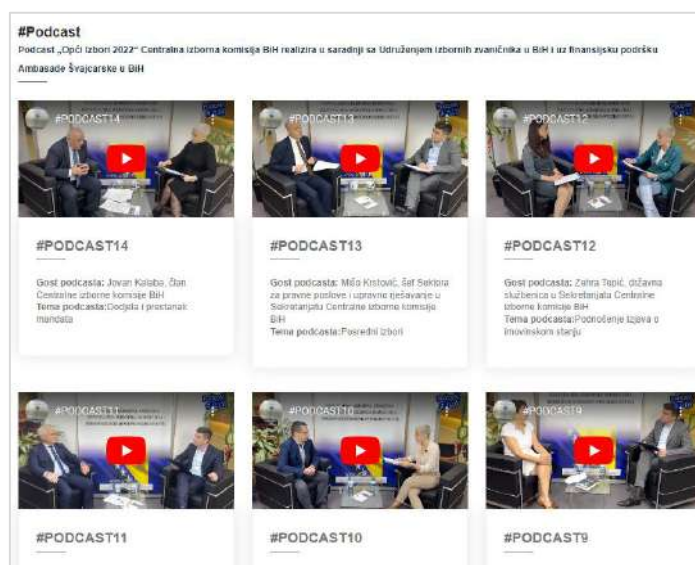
#Podcast

Podcast „Opći izbori 2022" Centralna izborna komisija BiH realizira u saradnji sa Udruženjem izbornih zvaničnika u BiH i uz finansijsku podršku Ambasade Švajcarske u BiH

#PODCAST14

#PODCAST14

Gost podcasta: Jovan Kalaba, član Centralne izborne komisije BiH
Tema podcasta: Dodjela i prestanak mandata

#PODCAST13

#PODCAST13

Gost podcasta: Mišo Krstović, šef Sektora za pravne poslove i upravno rješavanje u Sekretarijatu Centralne izborne komisije BiH
Tema podcasta: Posredni izbori

#PODCAST12

#PODCAST12

Gost podcasta: Zahra Tapić, državna službenica u Sekretarijatu Centralne izborne komisije BiH
Tema podcasta: Podnošenje izjava o imovinskom stanju

#PODCAST11

#PODCAST11

#PODCAST10

#PODCAST10

#PODCAST9

#PODCAST9